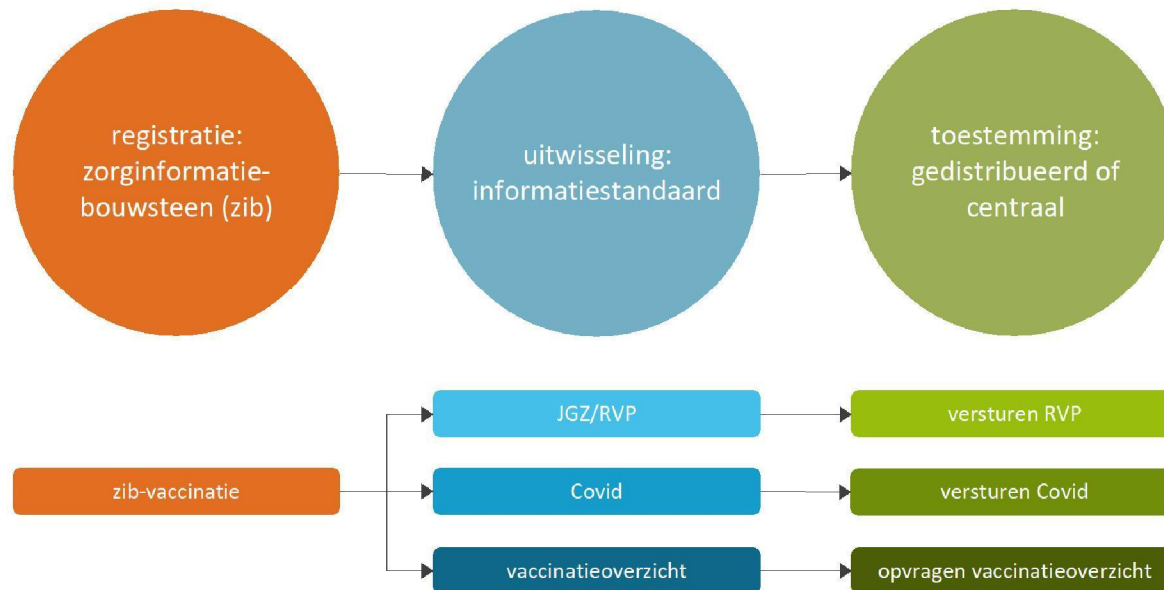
registratie: zorginformatiebouwsteen (zib)

uitwisseling: informatiestandaard

toestemming: gedistribueerd of centraal

zib-vaccinatie

JGZ/RVP

Covid

vaccinatieoverzicht

versturen RVP

versturen Covid

opvragen vaccinatieoverzicht